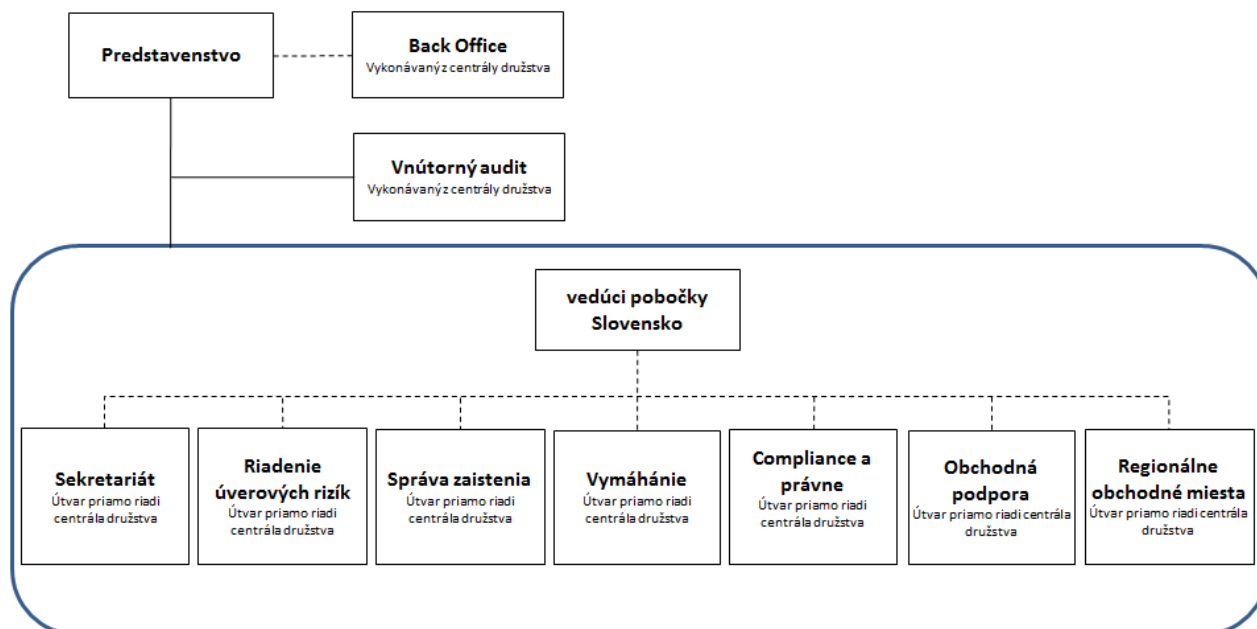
Predstavenstvo

Back Office
Vykonávaný z centrály družstva

Vnútorný audit
Vykonávaný z centrály družstva

vedúci pobočky Slovensko

Sekretariát
Útvar priamo riadi centrála družstva

Riadenie úverových rizík
Útvar priamo riadi centrála družstva

Správa zaistenia
Útvar priamo riadi centrála družstva

Vymáhánie
Útvar priamo riadi centrála družstva

Compliance a právne
Útvar priamo riadi centrála družstva

Obchodná podpora
Útvar priamo riadi centrála družstva

Regionálne obchodné miesta
Útvar priamo riadi centrála družstva